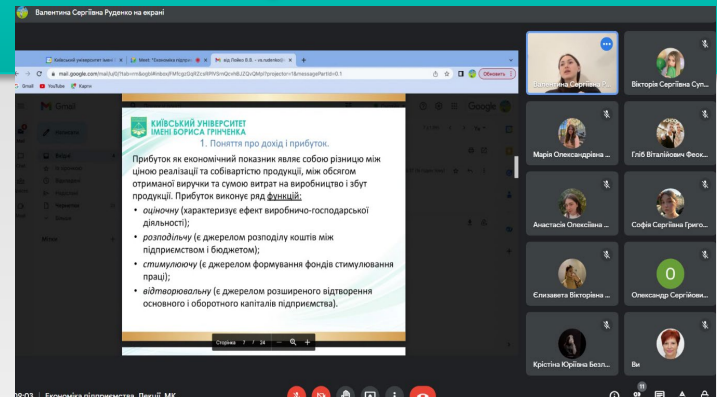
Валентина Сергіївна Руденко на екрані

Київський університет імені · Meet: "Економіка підпри · від Пойко В.В. - «з лабораторн

mail.google.com/mail/u/0/?tab=rm&ogbl#inbox/FMfcgzGqRZcsRPrVSmQcvhBZGvQMpf?projector=1&messagePartId=0.1

Оновити

Gmail YouTube Карти

Gmail

Написати

Вхідні
Зі зірочкою
Відкладені
Надіслані
Чернетки
Більше

Мітки

КИЇВСЬКИЙ УНІВЕРСИТЕТ ІМЕНІ БОРИСА ГРІНЧЕНКА

1. Поняття про дохід і прибуток.

Прибуток як економічний показник являє собою різницю між ціною реалізації та собівартістю продукції, між обсягом отриманої виручки та сумою витрат на виробництво і збут продукції. Прибуток виконує ряд функцій:

• оціночну (характеризує ефект виробничо-господарської діяльності);
• розподільчу (є джерелом розподілу коштів між підприємством і бюджетом);
• стимулюючу (є джерелом формування фондів стимулювання праці);
• відтворювальну (є джерелом розширеного відтворення основного і оборотного капіталів підприємства).

Сторінка 7 / 24

Валентина Сергіївна Р...
Вікторія Сергіївна Суп...
Марія Олександрівна ...
Гліб Віталійович Феок...
Анастасія Олексіївна ...
Софія Сергіївна Григо...
Єлизавета Вікторівна ...
O
Олександр Сергійович...
Крістіна Юріївна Безл...
Ви

09:03 | Економіка підприємства. Лекції. МК

11